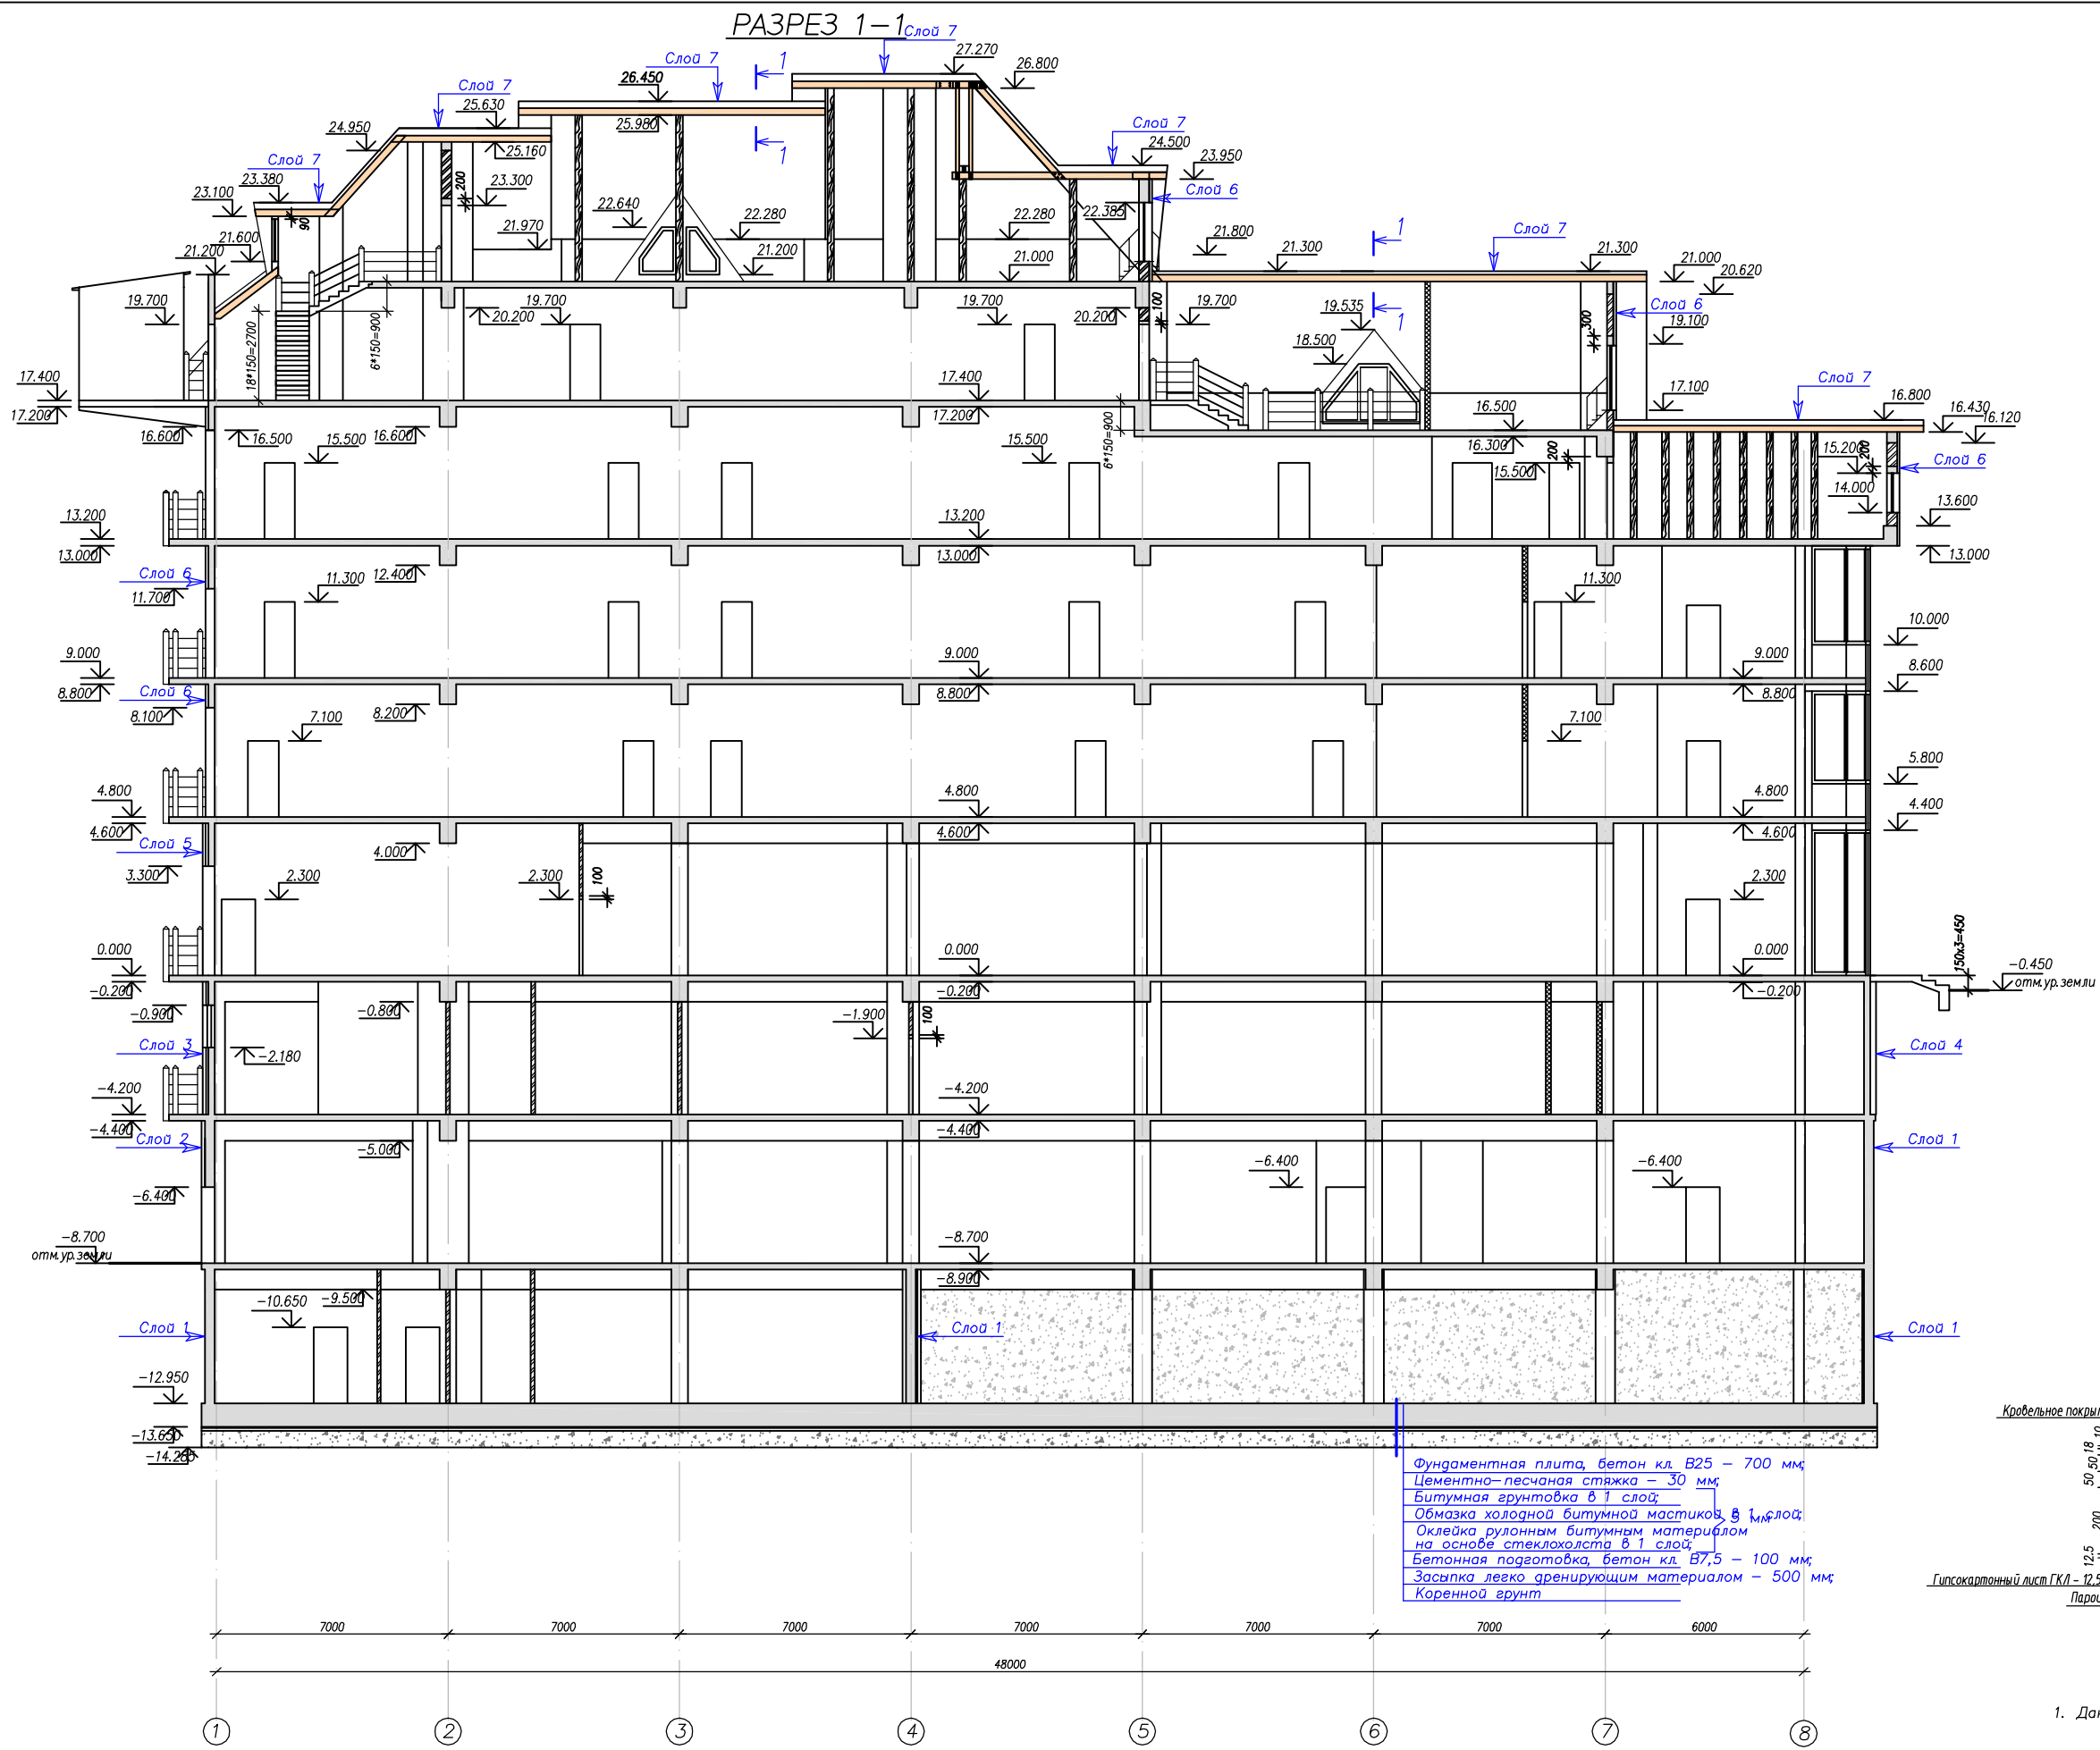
РАЗРЕЗ 1–1

Слой 7
27.270
26.800
Слой 7
26.450
1
1
Слой 7
25.630
24.950
25.980
25.160
Слой 7
23.380
23.100
200
23.300
90
22.640
22.280
21.970
21.600
21.200
21.200
22.280
22.385
21.000
Слой 7
24.500
23.950
Слой 6
21.800
21.300
1
Слой 7
21.300
21.000
20.620
19.700
18*150=2700
6*150=900
19.700
20.200
19.700
20.200
100
19.700
19.535
1
18.500
300
Слой 6
19.100
17.400
17.200
17.400
17.200
17.100
Слой 7
16.800
16.430
16.120
16.600
16.500
15.500
16.600
15.500
6*150=900
16.500
16.300
200
15.500
15.200
200
Слой 6
14.000
13.600
13.200
13.000
13.200
13.000
13.000
Слой 6
11.700
11.300
12.400
11.300
10.000
9.000
8.800
9.000
8.800
9.000
8.800
8.600
Слой 6
8.100
7.100
8.200
7.100
5.800
4.800
4.600
4.800
4.600
4.800
4.600
4.400
Слой 5
3.300
4.000
2.300
2.300
100
2.300
0.000
-0.200
0.000
-0.200
0.000
-0.200
150х3=450
-0.450
отм.ур.земли
-0.900
-0.800
-1.900
100
Слой 3
-2.180
Слой 4
-4.200
-4.400
-4.200
-4.400
Слой 2
-5.000
Слой 1
-6.400
-6.400
-6.400
-8.700
отм.ур.земли
-8.700
-8.900
-10.650
-9.500
Слой 1
Слой 1
Слой 1
-12.950
-13.650
-14.200

Фундаментная плита, бетон кл. В25 – 700 мм;
Цементно-песчаная стяжка – 30 мм;
Битумная грунтовка в 1 слой;
Обмазка холодной битумной мастикой в 1 слой;
Оклейка рулонным битумным материалом на основе стеклохолста в 1 слой;
Бетонная подготовка, бетон кл. В7,5 – 100 мм;
Засыпка легко дренирующим материалом – 500 мм;
Коренной грунт
3 мм

Кровельное покры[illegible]
Гипсокартонный лист ГКЛ - 12.5
Паро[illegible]
1. Да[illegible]

7000
7000
7000
7000
7000
7000
6000
48000
1
2
3
4
5
6
7
8